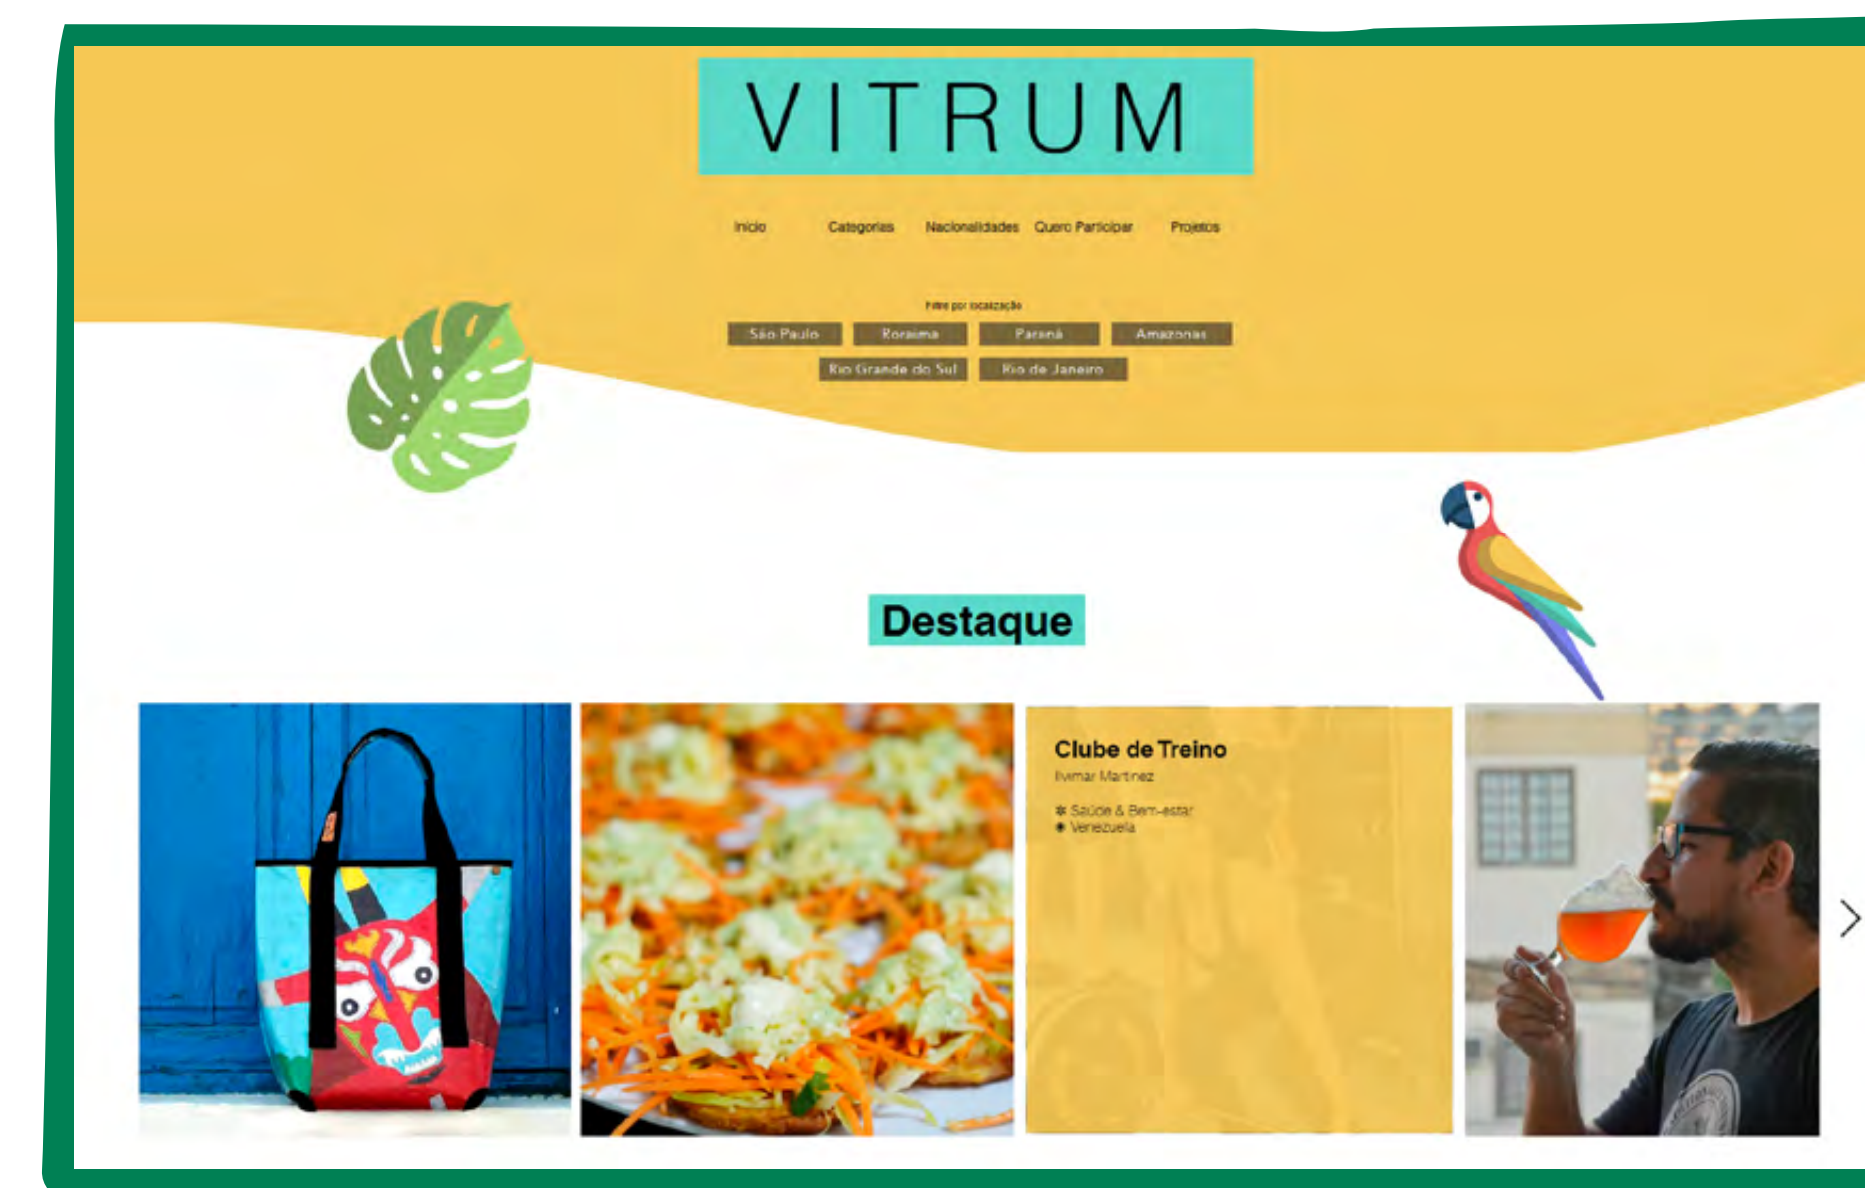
VITRUM

Início Categorias Nacionalidades Quero Participar Projetos

Filtre por localização

São Paulo Roraima Paraná Amazonas
Rio Grande do Sul Rio de Janeiro

Destaque

Clube de Treino
Ilvimar Martinez
Saúde & Bem-estar
Venezuela